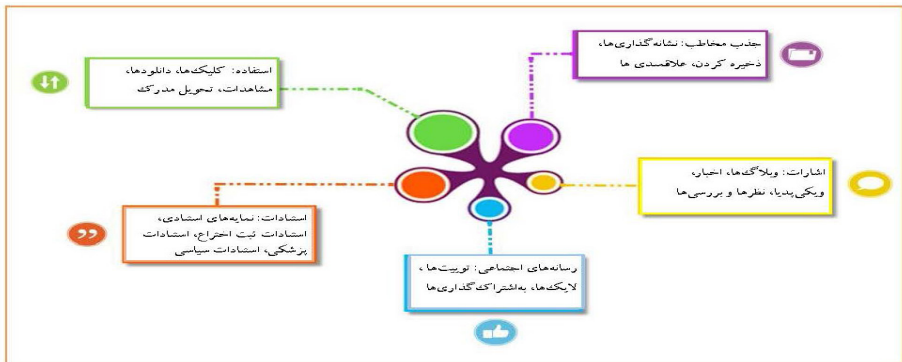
جذب مخاطب: نشانه‌گذاری‌ها، ذخیره کردن، علاقمندی ها

استفاده: کلیک‌ها، دانلودها، مشاهدات، تحویل مدرک

اشارات: وبلاگ‌ها، اخبار، ویکی‌پدیا، نظرها و بررسی‌ها

استنادات: نمایه‌های استنادی، استنادات ثبت اختراع، استنادات پزشکی، استنادات سیاسی

رسانه‌های اجتماعی: توییت‌ها، لایک‌ها، به‌اشتراک‌گذاری‌ها